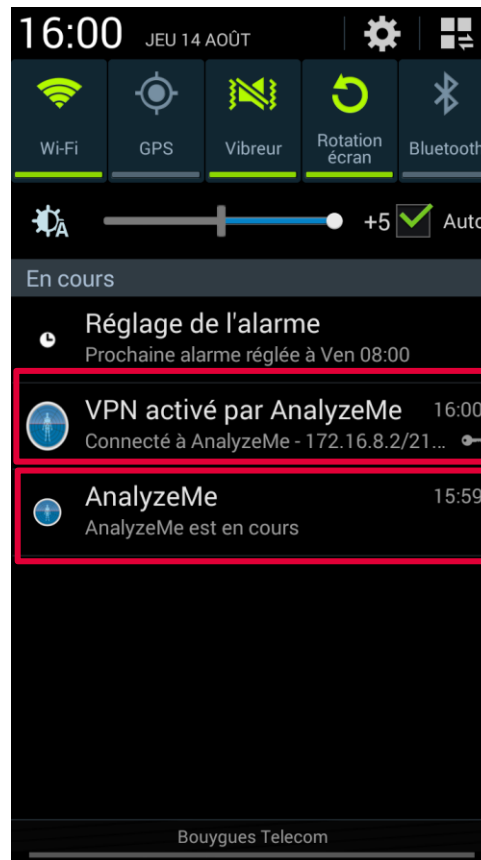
16:00 JEU 14 AOÛT

Wi-Fi
GPS
Vibreur
Rotation écran
Bluetooth

+5 Auto

En cours

Réglage de l'alarme
Prochaine alarme réglée à Ven 08:00

VPN activé par AnalyzeMe 16:00
Connecté à AnalyzeMe - 172.16.8.2/21...

AnalyzeMe 15:59
AnalyzeMe est en cours

Bouygues Telecom